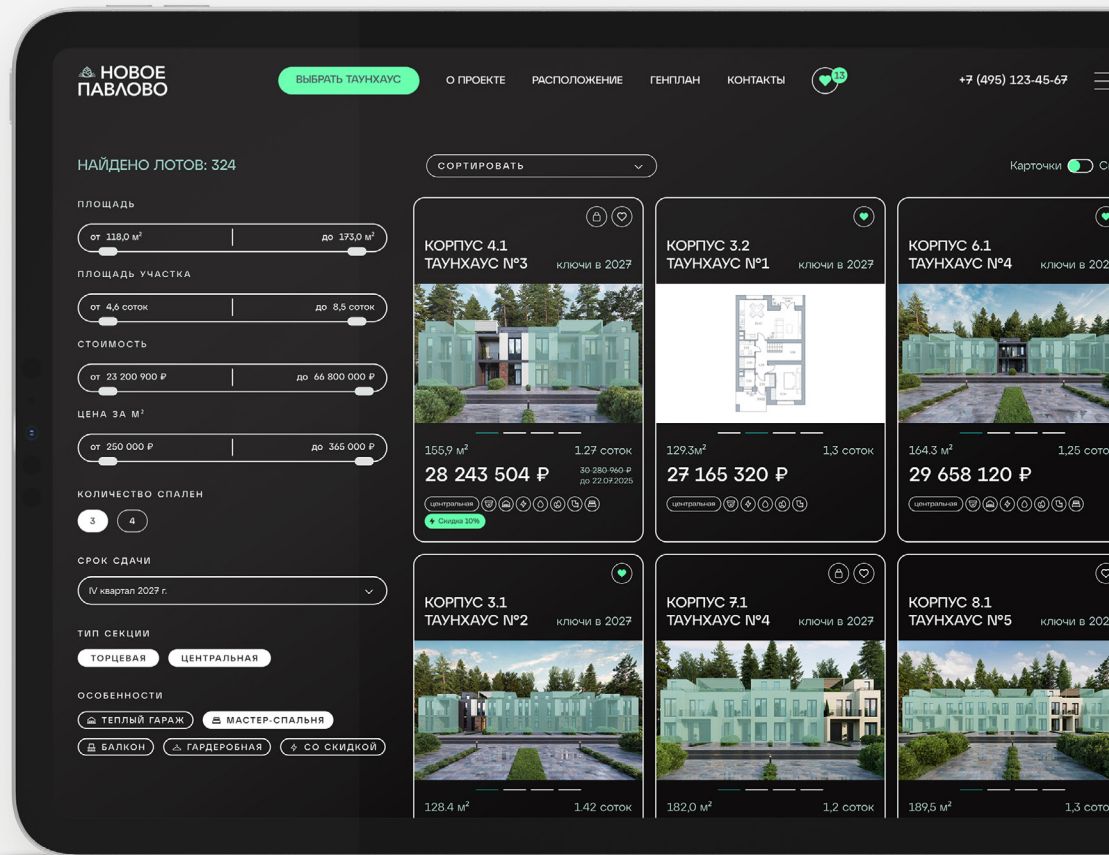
НОВОЕ ПАВЛОВО

ВЫБРАТЬ ТАУНХАУС
О ПРОЕКТЕ
РАСПОЛОЖЕНИЕ
ГЕНПЛАН
КОНТАКТЫ
13
+7 (495) 123-45-67

НАЙДЕНО ЛОТОВ: 324

СОРТИРОВАТЬ

Карточки С

ПЛОЩАДЬ
от 118,0 м² до 173,0 м²

ПЛОЩАДЬ УЧАСТКА
от 4,6 соток до 8,5 соток

СТОИМОСТЬ
от 23 200 900 ₽ до 66 800 000 ₽

ЦЕНА ЗА М²
от 250 000 ₽ до 365 000 ₽

КОЛИЧЕСТВО СПАЛЕН
3 4

СРОК СДАЧИ
IV квартал 2027 г.

ТИП СЕКЦИИ
ТОРЦЕВАЯ ЦЕНТРАЛЬНАЯ

ОСОБЕННОСТИ
ТЕПЛЫЙ ГАРАЖ МАСТЕР-СПАЛЬНЯ
БАЛКОН ГАРДЕРОБНАЯ СО СКИДКОЙ

КОРПУС 4.1
ТАУНХАУС №3
ключи в 2027
155,9 м² 1,27 соток
28 243 504 ₽
30 280 960 ₽
до 22.07.2025
центральная
Скидка 10%

КОРПУС 3.2
ТАУНХАУС №1
ключи в 2027
129.3м² 1,3 соток
27 165 320 ₽
центральная

КОРПУС 6.1
ТАУНХАУС №4
ключи в 202
164.3 м² 1,25 со
29 658 120 ₽
центральная

КОРПУС 3.1
ТАУНХАУС №2
ключи в 2027
128.4 м² 1.42 соток

КОРПУС 7.1
ТАУНХАУС №4
ключи в 2027
182,0 м² 1,2 соток

КОРПУС 8.1
ТАУНХАУС №5
ключи в 20
189,5 м² 1,3 сот